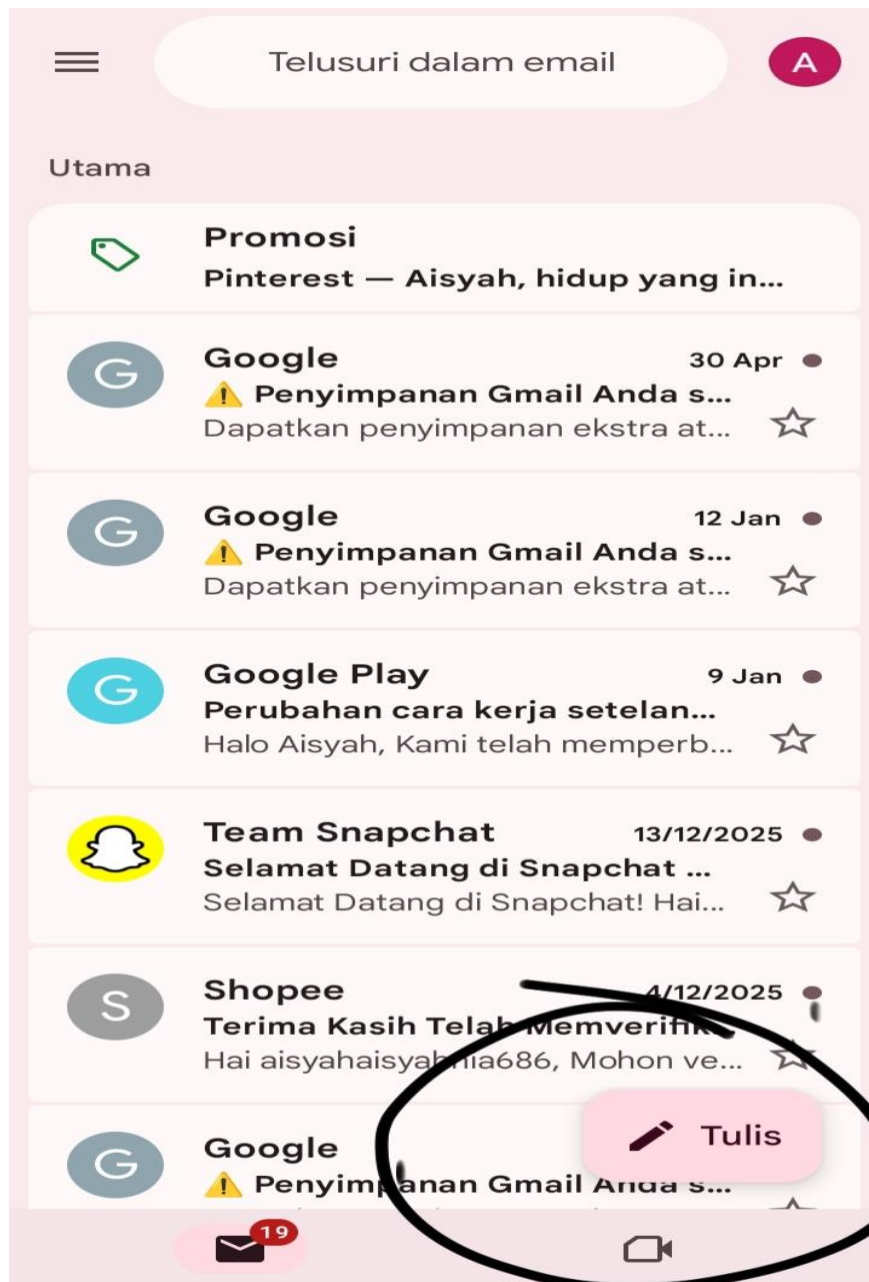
Telusuri dalam email

A

Utama

Promosi
Pinterest — Aisyah, hidup yang in...

G
Google 30 Apr
⚠️ Penyimpanan Gmail Anda s...
Dapatkan penyimpanan ekstra at...

G
Google 12 Jan
⚠️ Penyimpanan Gmail Anda s...
Dapatkan penyimpanan ekstra at...

G
Google Play 9 Jan
Perubahan cara kerja setelan...
Halo Aisyah, Kami telah memperb...

Team Snapchat 13/12/2025
Selamat Datang di Snapchat ...
Selamat Datang di Snapchat! Hai...

S
Shopee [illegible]4/12/2025
Terima Kasih Telah Memverifik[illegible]
Hai aisyahaisya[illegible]ia686, Mohon ve...

G
Google
⚠️ Penyimpanan Gmail Anda s...

Tulis

19